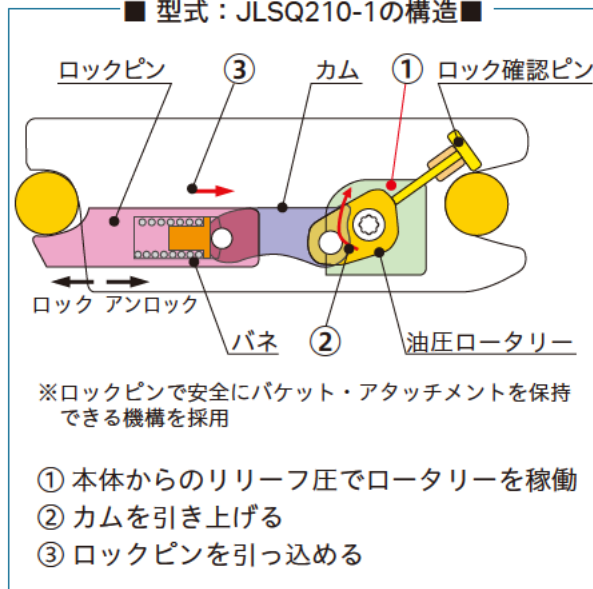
■ 型式：JLSQ210-1の構造■

ロックピン

③

カム

①

ロック確認ピン

ロック　アンロック

バネ

②

油圧ロータリー

※ロックピンで安全にバケット・アタッチメントを保持できる機構を採用

① 本体からのリリーフ圧でロータリーを稼働
② カムを引き上げる
③ ロックピンを引っ込める